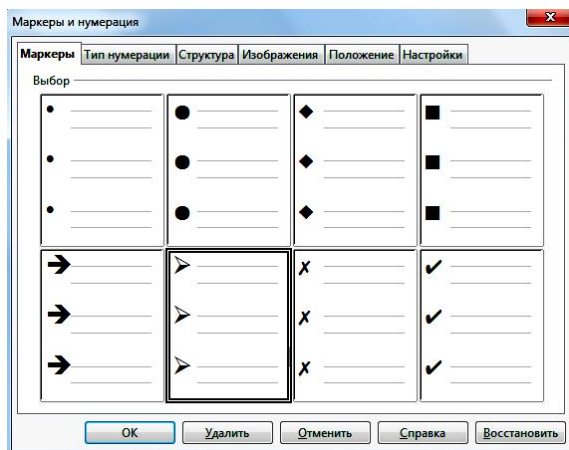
Маркеры и нумерация

Маркеры | Тип нумерации | Структура | Изображения | Положение | Настройки

Выбор

•
•
•

●
●
●

◆
◆
◆

■
■
■

➔
➔
➔

➢
➢
➢

✗
✗
✗

✔
✔
✔

OK | Удалить | Отменить | Справка | Восстановить